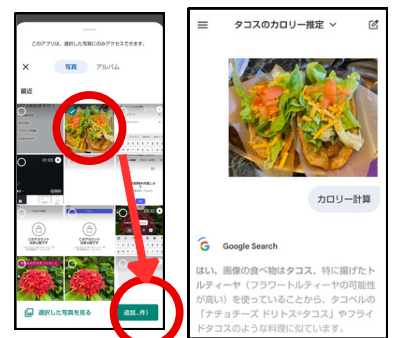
このアプリは、選択した写真にのみアクセスできます。

×

写真

アルバム

最近

01:05

01:05

このアカウントは保護されています

このアカウントは保護されています

選択した写真を見る

追加（1件）

タコスのカロリー推定

カロリー計算

Google Search

はい、画像の食べ物はタコス、特に揚げたトルティーヤ（フラワートルティーヤの可能性が高い）を使っていることから、タコベルの「ナチョチーズ ドリトス®タコス」やフライドタコスのような料理に似ています。